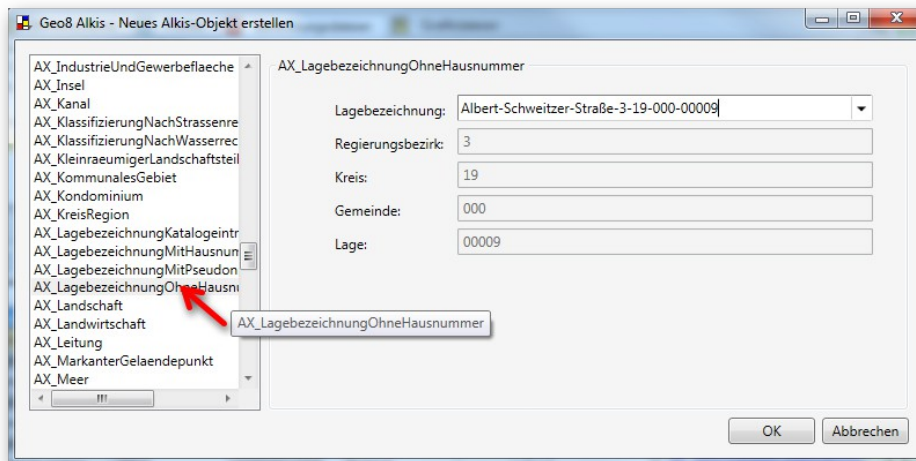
Geo8 Alkis - Neues Alkis-Objekt erstellen

AX_IndustrieUndGewerbeflaeche
AX_Insel
AX_Kanal
AX_KlassifizierungNachStrassenre
AX_KlassifizierungNachWasserrec
AX_KleinraeumigerLandschaftsteil
AX_KommunalesGebiet
AX_Kondominium
AX_KreisRegion
AX_LagebezeichnungKatalogeintr
AX_LagebezeichnungMitHausnum
AX_LagebezeichnungMitPseudon
AX_LagebezeichnungOhneHausnu
AX_Landschaft
AX_Landwirtschaft
AX_Leitung
AX_MarkanterGelaendepunkt
AX_Meer

AX_LagebezeichnungOhneHausnummer

AX_LagebezeichnungOhneHausnummer

Lagebezeichnung: Albert-Schweitzer-Straße-3-19-000-00009
Regierungsbezirk: 3
Kreis: 19
Gemeinde: 000
Lage: 00009

OK
Abbrechen